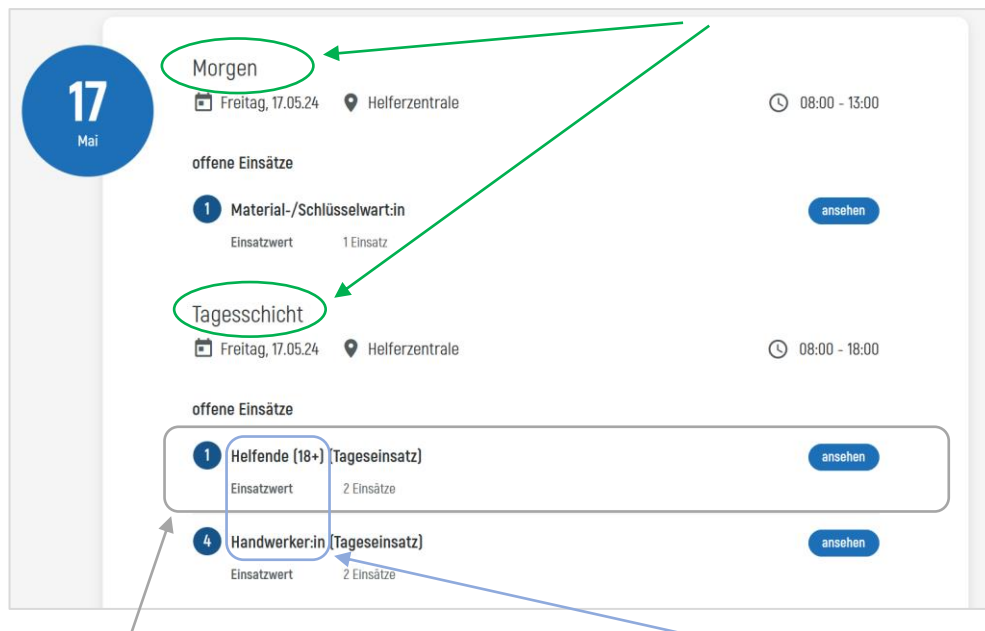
17
Mai

Morgen

Freitag, 17.05.24 Helferzentrale 08:00 - 13:00

offene Einsätze

1 Material-/Schlüsselwart:in ansehen
Einsatzwert 1 Einsatz

Tagesschicht

Freitag, 17.05.24 Helferzentrale 08:00 - 18:00

offene Einsätze

1 Helfende (18+) (Tageseinsatz) ansehen
Einsatzwert 2 Einsätze

4 Handwerker:in (Tageseinsatz) ansehen
Einsatzwert 2 Einsätze